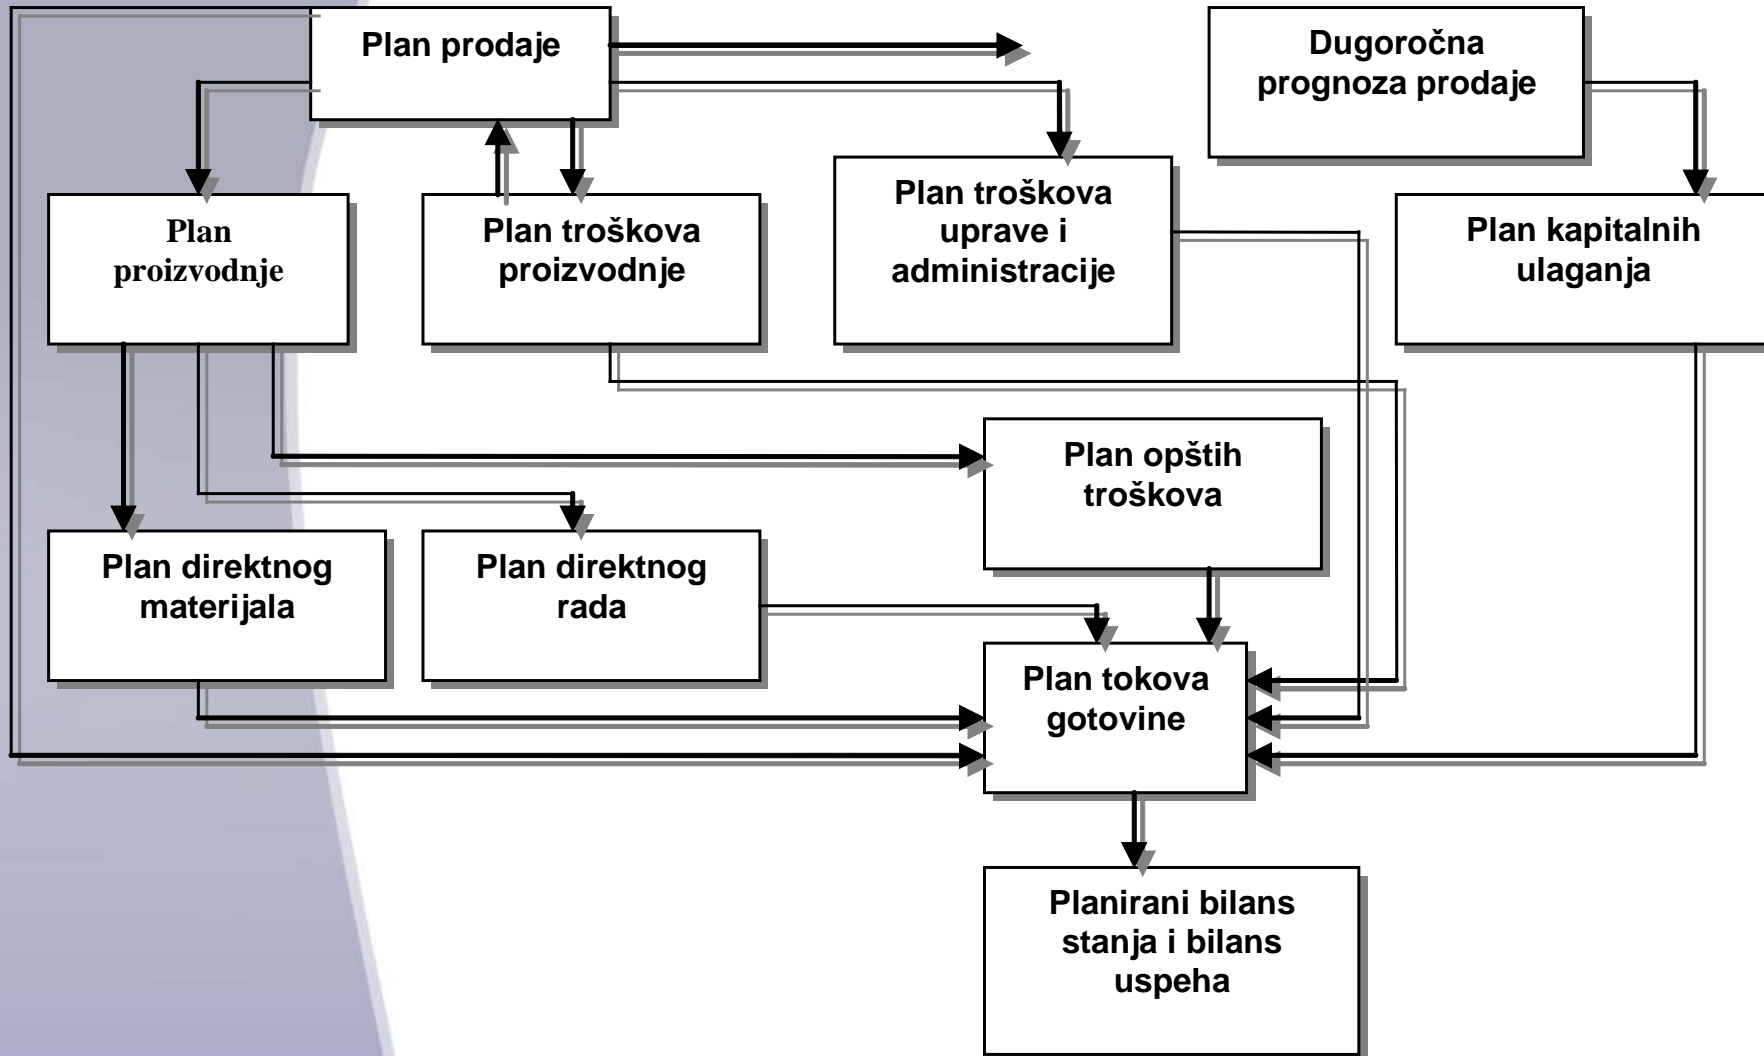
Plan prodaje

Dugoročna prognoza prodaje

Plan proizvodnje

Plan troškova proizvodnje

Plan troškova uprave i administracije

Plan kapitalnih ulaganja

Plan opštih troškova

Plan direktnog materijala

Plan direktnog rada

Plan tokova gotovine

Planirani bilans stanja i bilans uspeha